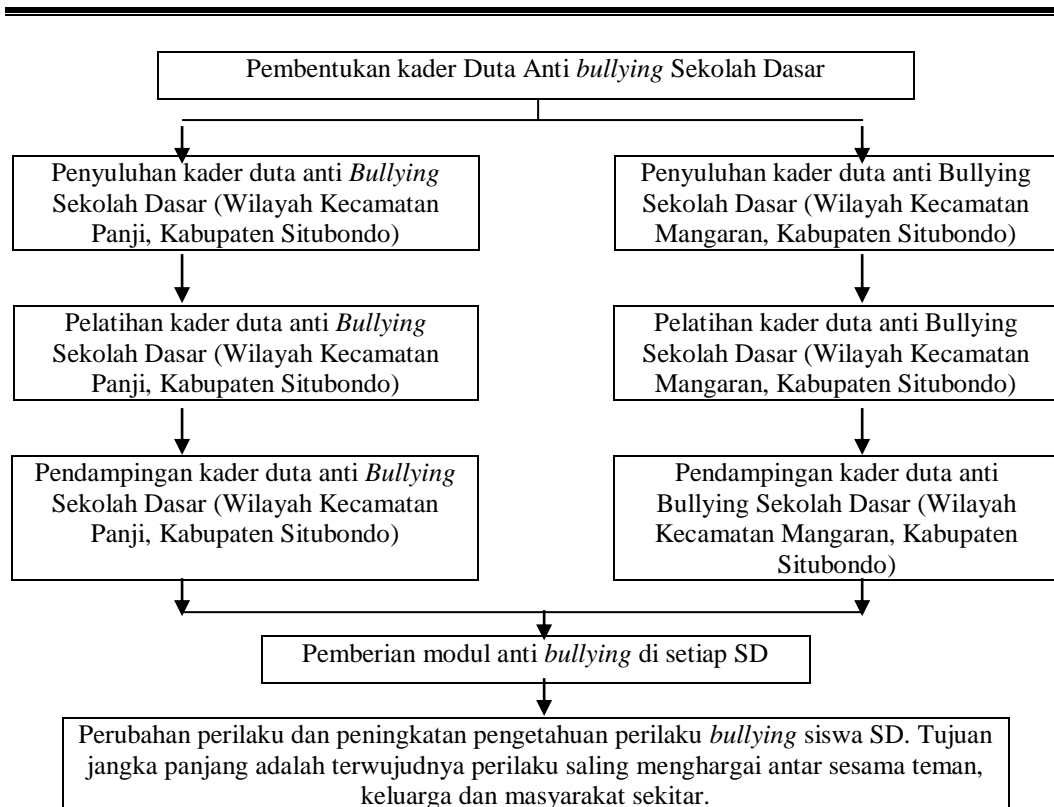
Pembentukan kader Duta Anti *bullying* Sekolah Dasar

Penyuluhan kader duta anti *Bullying* Sekolah Dasar (Wilayah Kecamatan Panji, Kabupaten Situbondo)

Pelatihan kader duta anti *Bullying* Sekolah Dasar (Wilayah Kecamatan Panji, Kabupaten Situbondo)

Pendampingan kader duta anti *Bullying* Sekolah Dasar (Wilayah Kecamatan Panji, Kabupaten Situbondo)

Penyuluhan kader duta anti Bullying Sekolah Dasar (Wilayah Kecamatan Mangaran, Kabupaten Situbondo)

Pelatihan kader duta anti Bullying Sekolah Dasar (Wilayah Kecamatan Mangaran, Kabupaten Situbondo)

Pendampingan kader duta anti Bullying Sekolah Dasar (Wilayah Kecamatan Mangaran, Kabupaten Situbondo)

Pemberian modul anti *bullying* di setiap SD

Perubahan perilaku dan peningkatan pengetahuan perilaku *bullying* siswa SD. Tujuan jangka panjang adalah terwujudnya perilaku saling menghargai antar sesama teman, keluarga dan masyarakat sekitar.